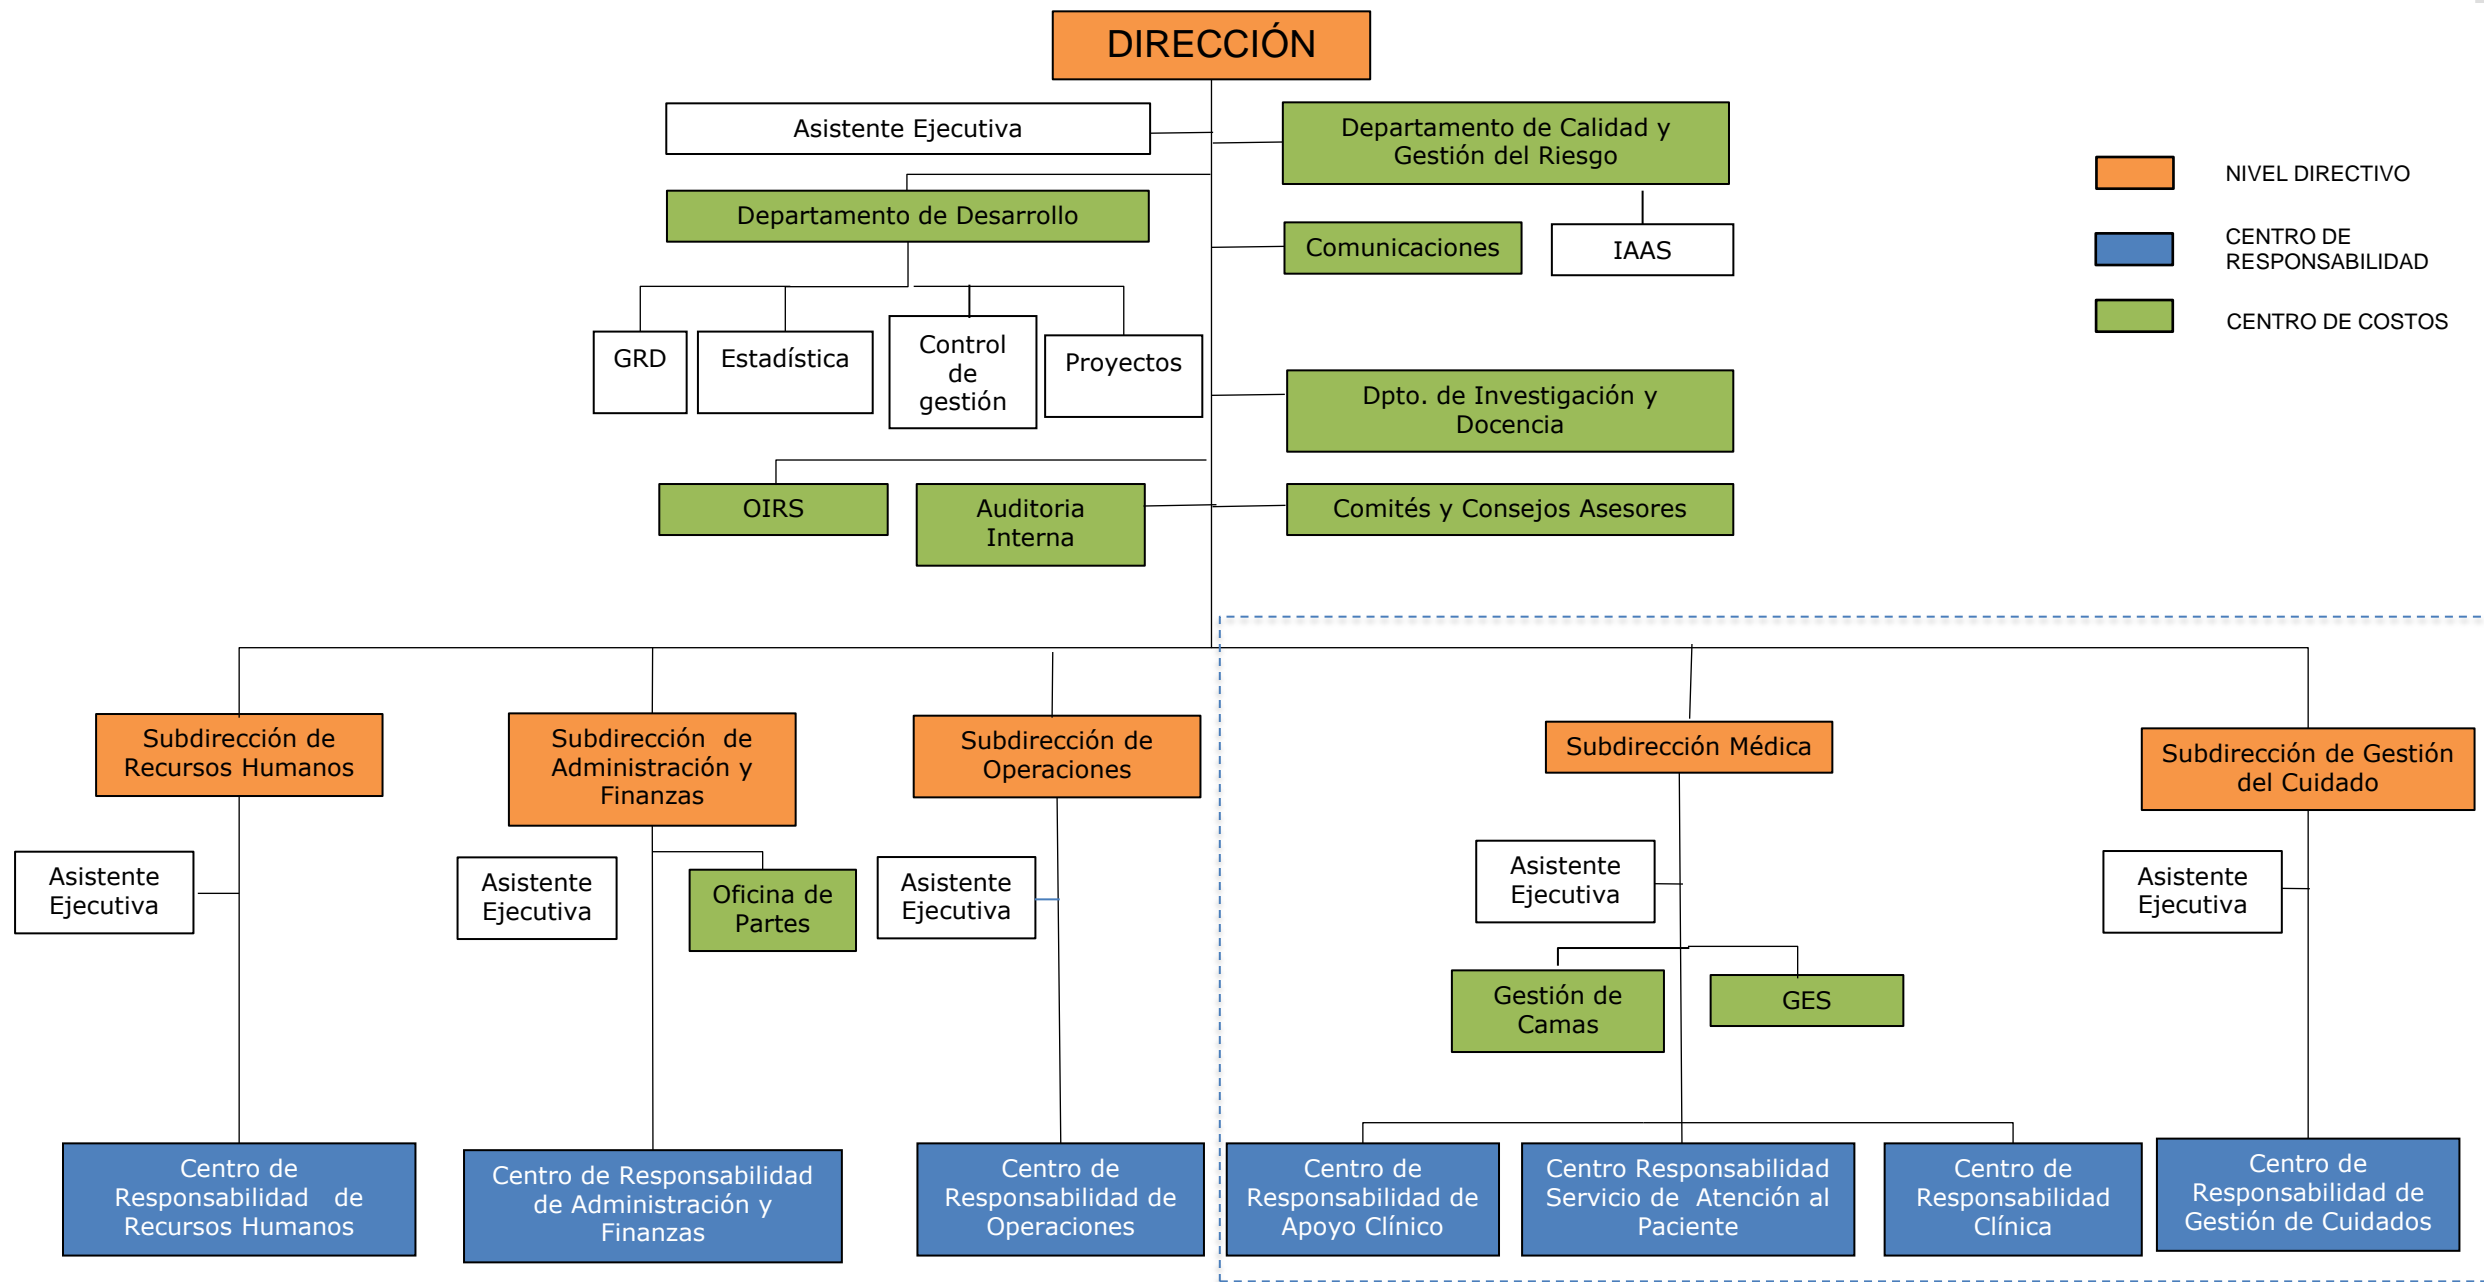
DIRECCIÓN

Asistente Ejecutiva

Departamento de Calidad y Gestión del Riesgo

Departamento de Desarrollo

Comunicaciones

IAAS

GRD

Estadística

Control de gestión

Proyectos

Dpto. de Investigación y Docencia

OIRS

Auditoria Interna

Comités y Consejos Asesores

NIVEL DIRECTIVO

CENTRO DE RESPONSABILIDAD

CENTRO DE COSTOS

Subdirección de Recursos Humanos

Subdirección de Administración y Finanzas

Subdirección de Operaciones

Subdirección Médica

Subdirección de Gestión del Cuidado

Asistente Ejecutiva

Asistente Ejecutiva

Oficina de Partes

Asistente Ejecutiva

Asistente Ejecutiva

Asistente Ejecutiva

Gestión de Camas

GES

Centro de Responsabilidad de Recursos Humanos

Centro de Responsabilidad de Administración y Finanzas

Centro de Responsabilidad de Operaciones

Centro de Responsabilidad de Apoyo Clínico

Centro Responsabilidad Servicio de Atención al Paciente

Centro de Responsabilidad Clínica

Centro de Responsabilidad de Gestión de Cuidados